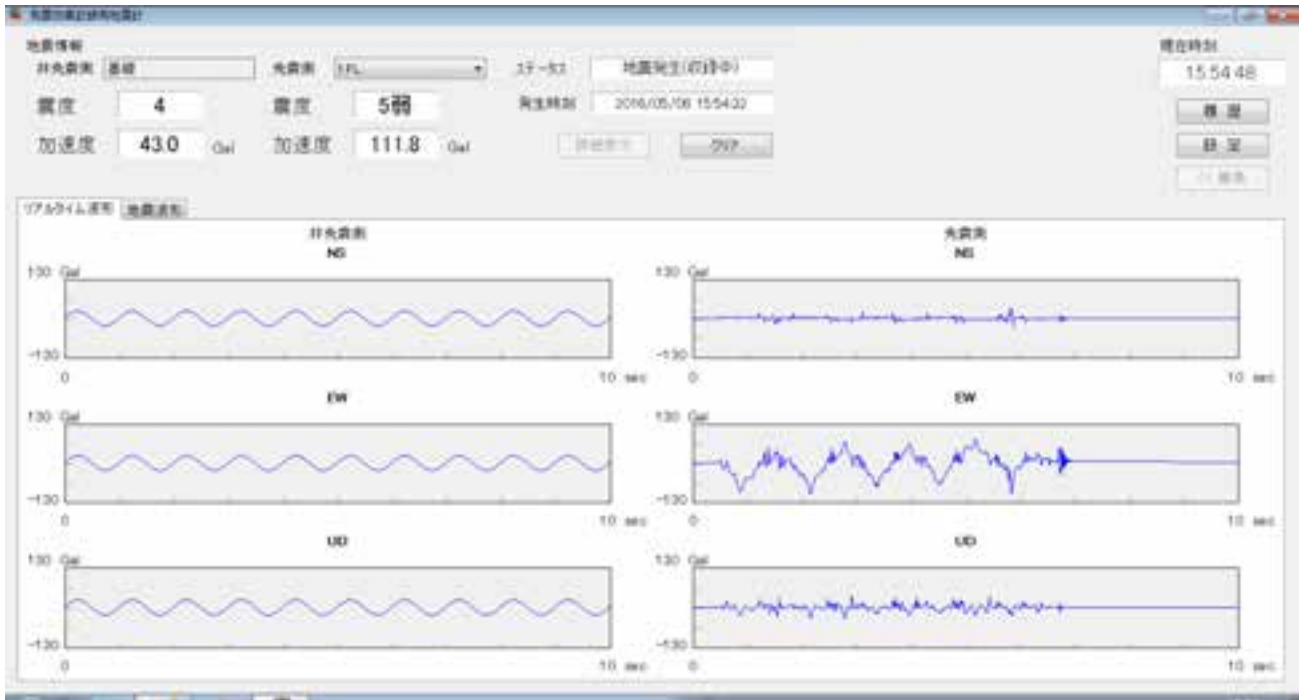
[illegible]

地震情報

非免震側 基礎

免震側 1FL

ステータス 地震発生(収録中)

現在時刻

15:54:48

震度 4

震度 5弱

発生時刻 2016/05/06 15:54:32

履歴

加速度 43.0 Gal

加速度 111.8 Gal

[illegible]

クリア

設定

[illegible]

リアルタイム波形 地震波形

非免震側

免震側

NS

NS

130 Gal

130 Gal

-130

-130

0

10 sec

0

10 sec

EW

EW

130 Gal

130 Gal

-130

-130

0

10 sec

0

10 sec

UD

UD

130 Gal

130 Gal

-130

-130

0

10 sec

0

10 sec